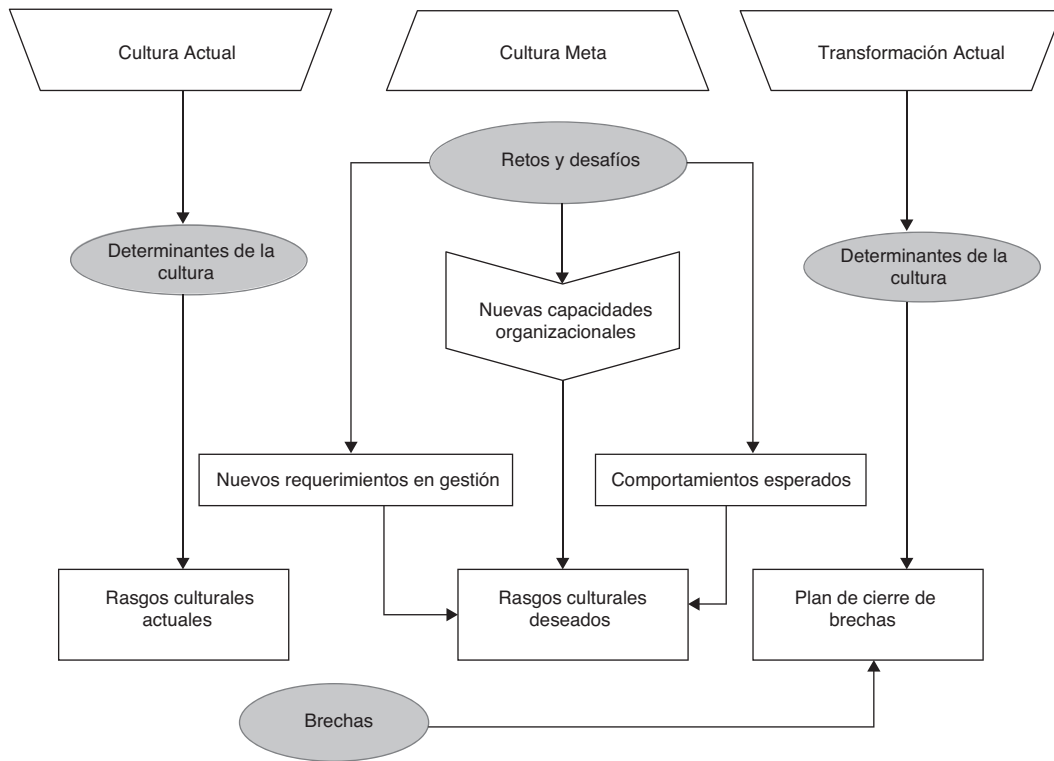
Cultura Actual

Cultura Meta

Transformación Actual

Retos y desafíos

Determinantes de la cultura

Nuevas capacidades organizacionales

Determinantes de la cultura

Nuevos requerimientos en gestión

Comportamientos esperados

Rasgos culturales actuales

Rasgos culturales deseados

Plan de cierre de brechas

Brechas